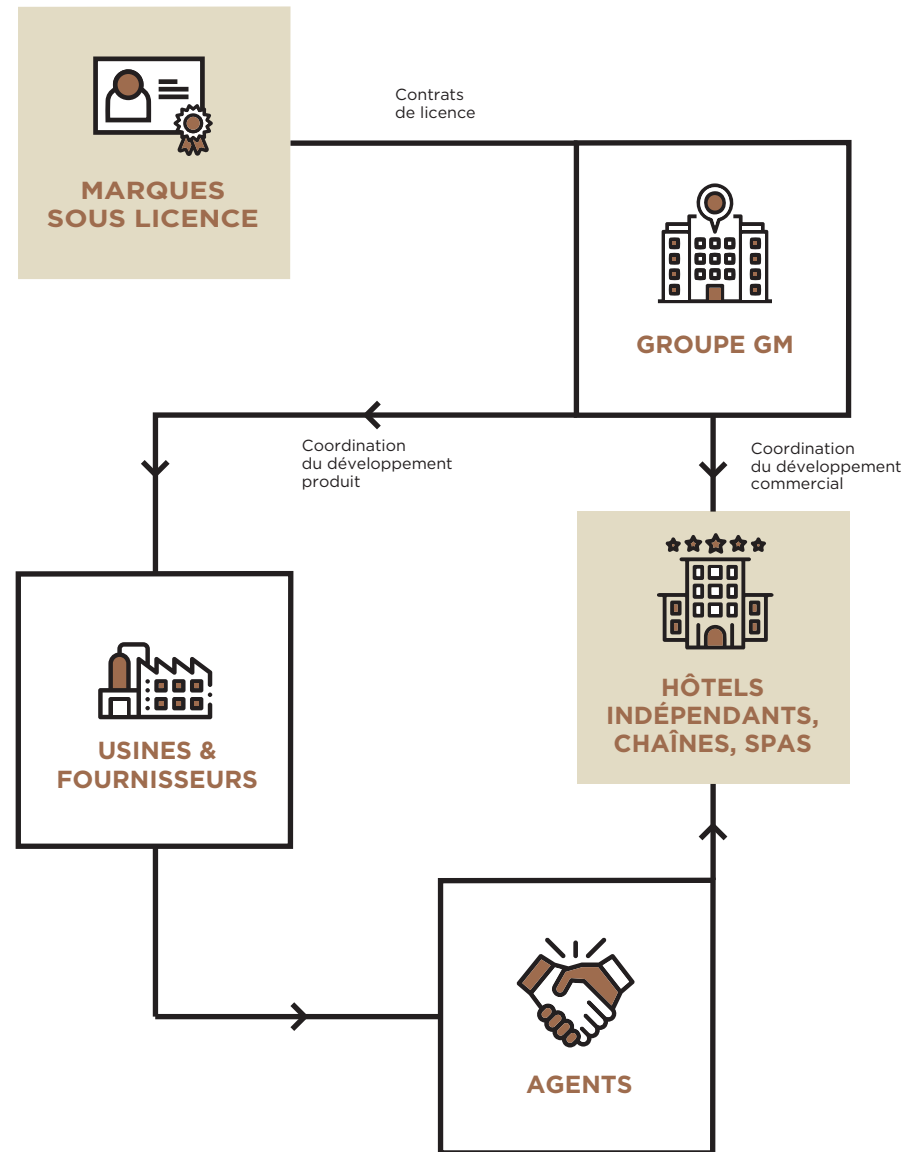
MARQUES SOUS LICENCE

Contrats de licence

GROUPE GM

Coordination du développement produit

Coordination du développement commercial

USINES & FOURNISSEURS

HÔTELS INDÉPENDANTS, CHAÎNES, SPAS

AGENTS